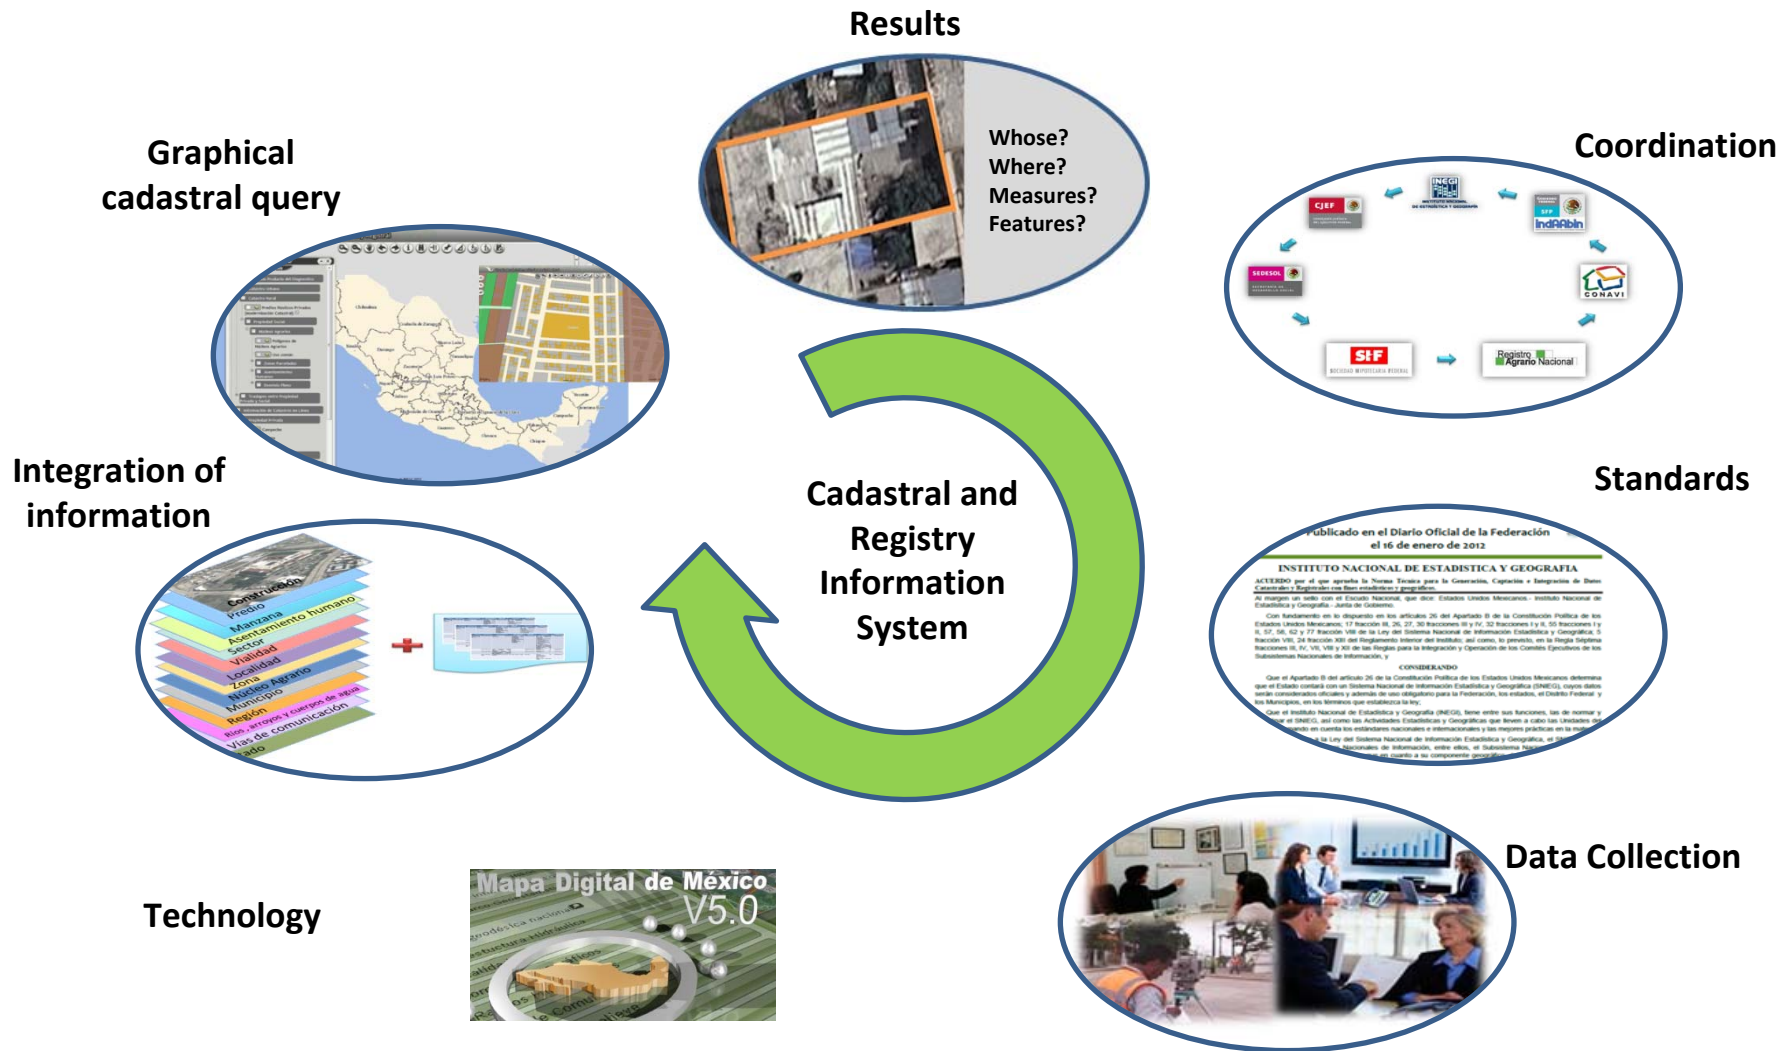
Results

Whose?
Where?
Measures?
Features?

Graphical cadastral query

Coordination

CJEF

INEGI

SEDESOL

SHF

Registro Agrario Nacional

CONAVI

Integration of information

Construcción
Predio
Manzana
Asentamiento humano
Sector
Vialidad
Localidad
Zona
Núcleo Agrario
Municipio
Región
Ríos, arroyos y cuerpos de agua
Vías de comunicación

Cadastral and Registry Information System

Standards

Publicado en el Diario Oficial de la Federación el 16 de enero de 2012

INSTITUTO NACIONAL DE ESTADISTICA Y GEOGRAFIA

CONSIDERANDO

Data Collection

Technology

Mapa Digital de México V5.0